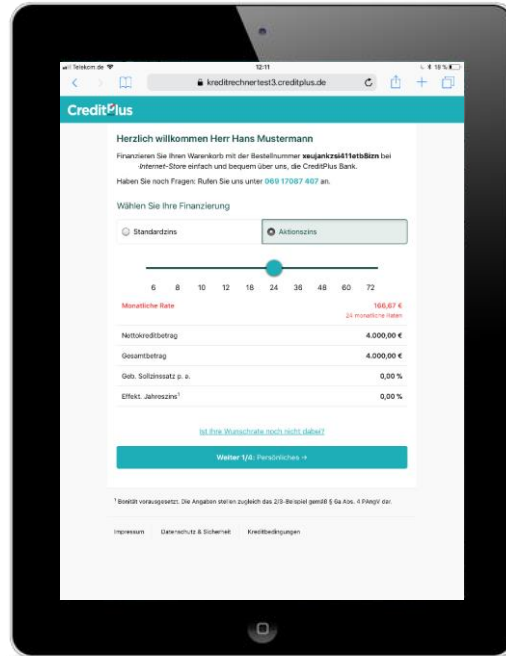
Telekom.de
12:11
18 %
kreditrechnertest3.creditplus.de

CreditPlus

Herzlich willkommen Herr Hans Mustermann

Finanzieren Sie Ihren Warenkorb mit der Bestellnummer xeujankzsi411etb8izn bei Internet-Store einfach und bequem über uns, die CreditPlus Bank.

Haben Sie noch Fragen: Rufen Sie uns unter 069 17087 407 an.

Wählen Sie Ihre Finanzierung

Standardzins
Aktionszins

6 8 10 12 18 24 36 48 60 72

| | |
|---|---|
| Monatliche Rate | 166,67 € 24 monatliche Raten |
| Nettokreditbetrag | 4.000,00 € |
| Gesamtbetrag | 4.000,00 € |
| Geb. Sollzinssatz p. a. | 0,00 % |
| Effekt. Jahreszins¹ | 0,00 % |

Ist Ihre Wunschrate noch nicht dabei?

Weiter 1/4: Persönliches →

¹ Bonität vorausgesetzt. Die Angaben stellen zugleich das 2/3-Beispiel gemäß § 6a Abs. 4 PAngV dar.

Impressum Datenschutz & Sicherheit Kreditbedingungen